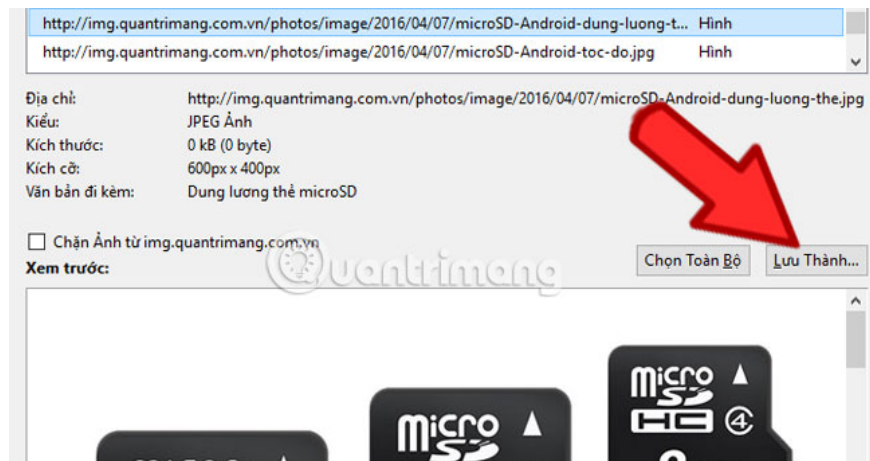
http://img.quantrimang.com.vn/photos/image/2016/04/07/microSD-Android-dung-luong-t... Hình
http://img.quantrimang.com.vn/photos/image/2016/04/07/microSD-Android-toc-do.jpg Hình

| | |
|---|---|
| Địa chỉ: | http://img.quantrimang.com.vn/photos/image/2016/04/07/microSD-Android-dung-luong-the.jpg |
| Kiểu: | JPEG Ảnh |
| Kích thước: | 0 kB (0 byte) |
| Kích cỡ: | 600px x 400px |
| Văn bản đi kèm: | Dung lương thẻ microSD |

Chặn Ảnh từ img.quantrimang.com.vn
Xem trước:
Chọn Toàn Bộ
Lưu Thành...

Quantrimang

micro SD
micro SD HC 4